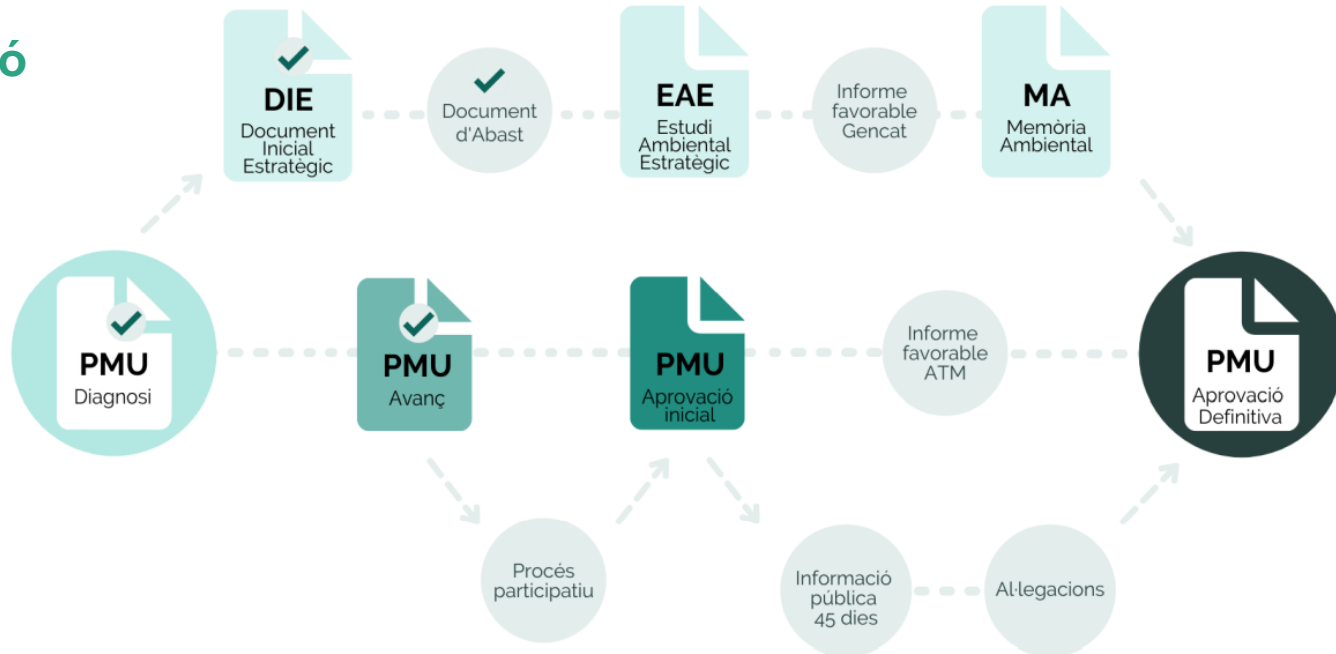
ó

DIE
Document Inicial Estratègic

Document d'Abast

EAE
Estudi Ambiental Estratègic

Informe favorable Gencat

MA
Memòria Ambiental

PMU
Diagnosi

PMU
Avanç

PMU
Aprovació inicial

Informe favorable ATM

PMU
Aprovació Definitiva

Procés participatiu

Informació pública 45 dies

Al·legacions